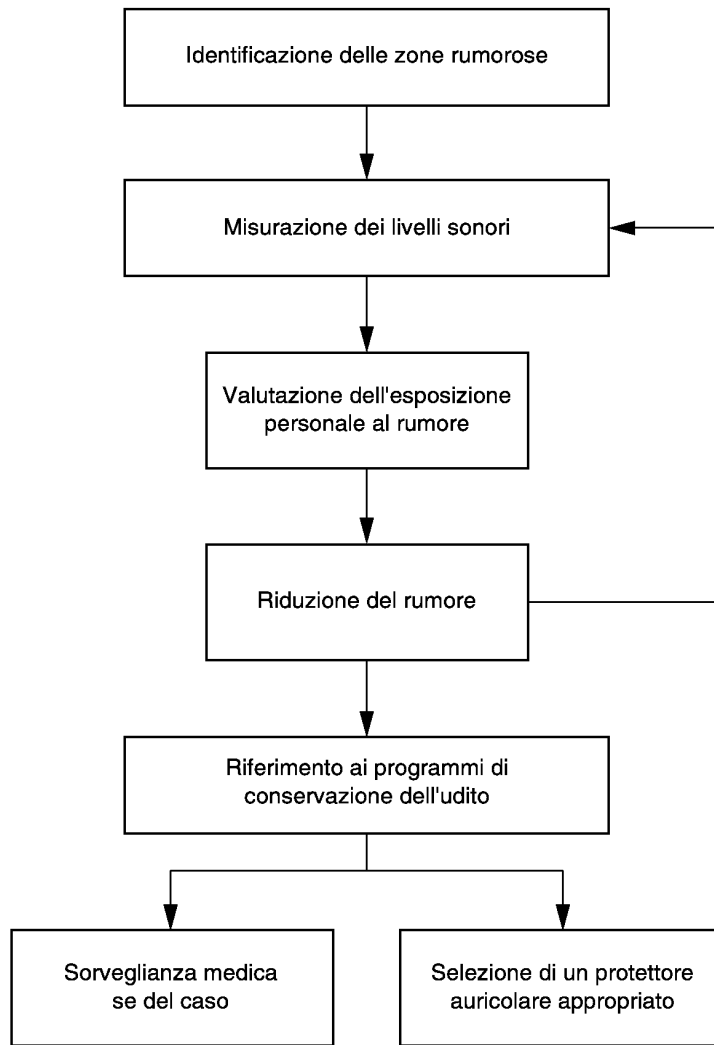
Identificazione delle zone rumorose

Misurazione dei livelli sonori

Valutazione dell'esposizione personale al rumore

Riduzione del rumore

Riferimento ai programmi di conservazione dell'udito

Sorveglianza medica se del caso

Selezione di un protettore auricolare appropriato